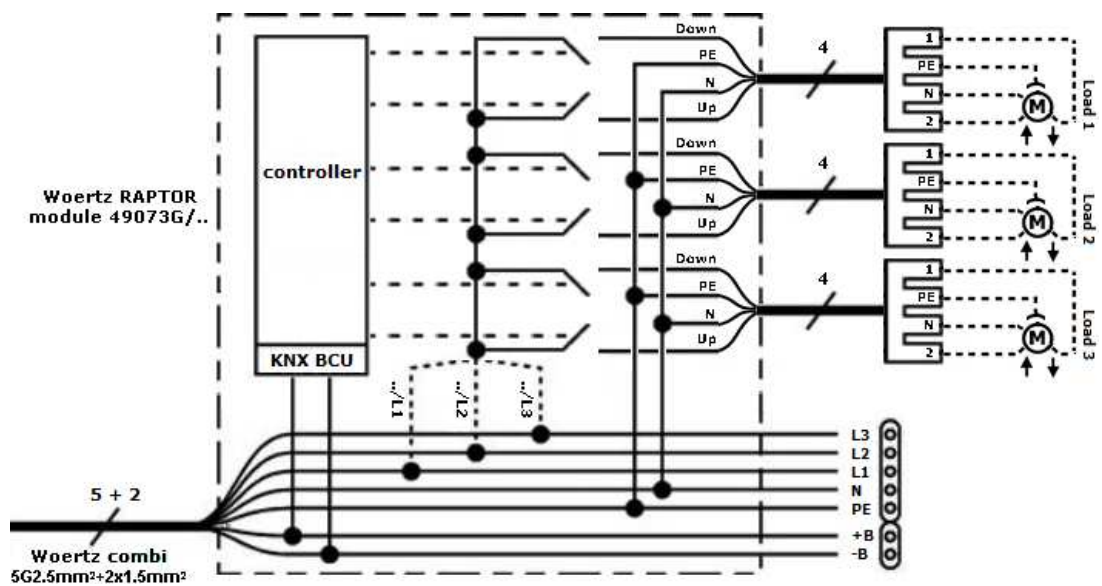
Woertz RAPTOR module 49073G/..

controller

KNX BCU

Down
PE
N
Up

4

1
PE
N
2
M
Load 1

Down
PE
N
Up

4

1
PE
N
2
M
Load 2

Down
PE
N
Up

4

1
PE
N
2
M
Load 3

.../L1
.../L2
.../L3

L3
L2
L1
N
PE
+B
-B

5 + 2

Woertz combi
5G2.5mm²+2x1.5mm²